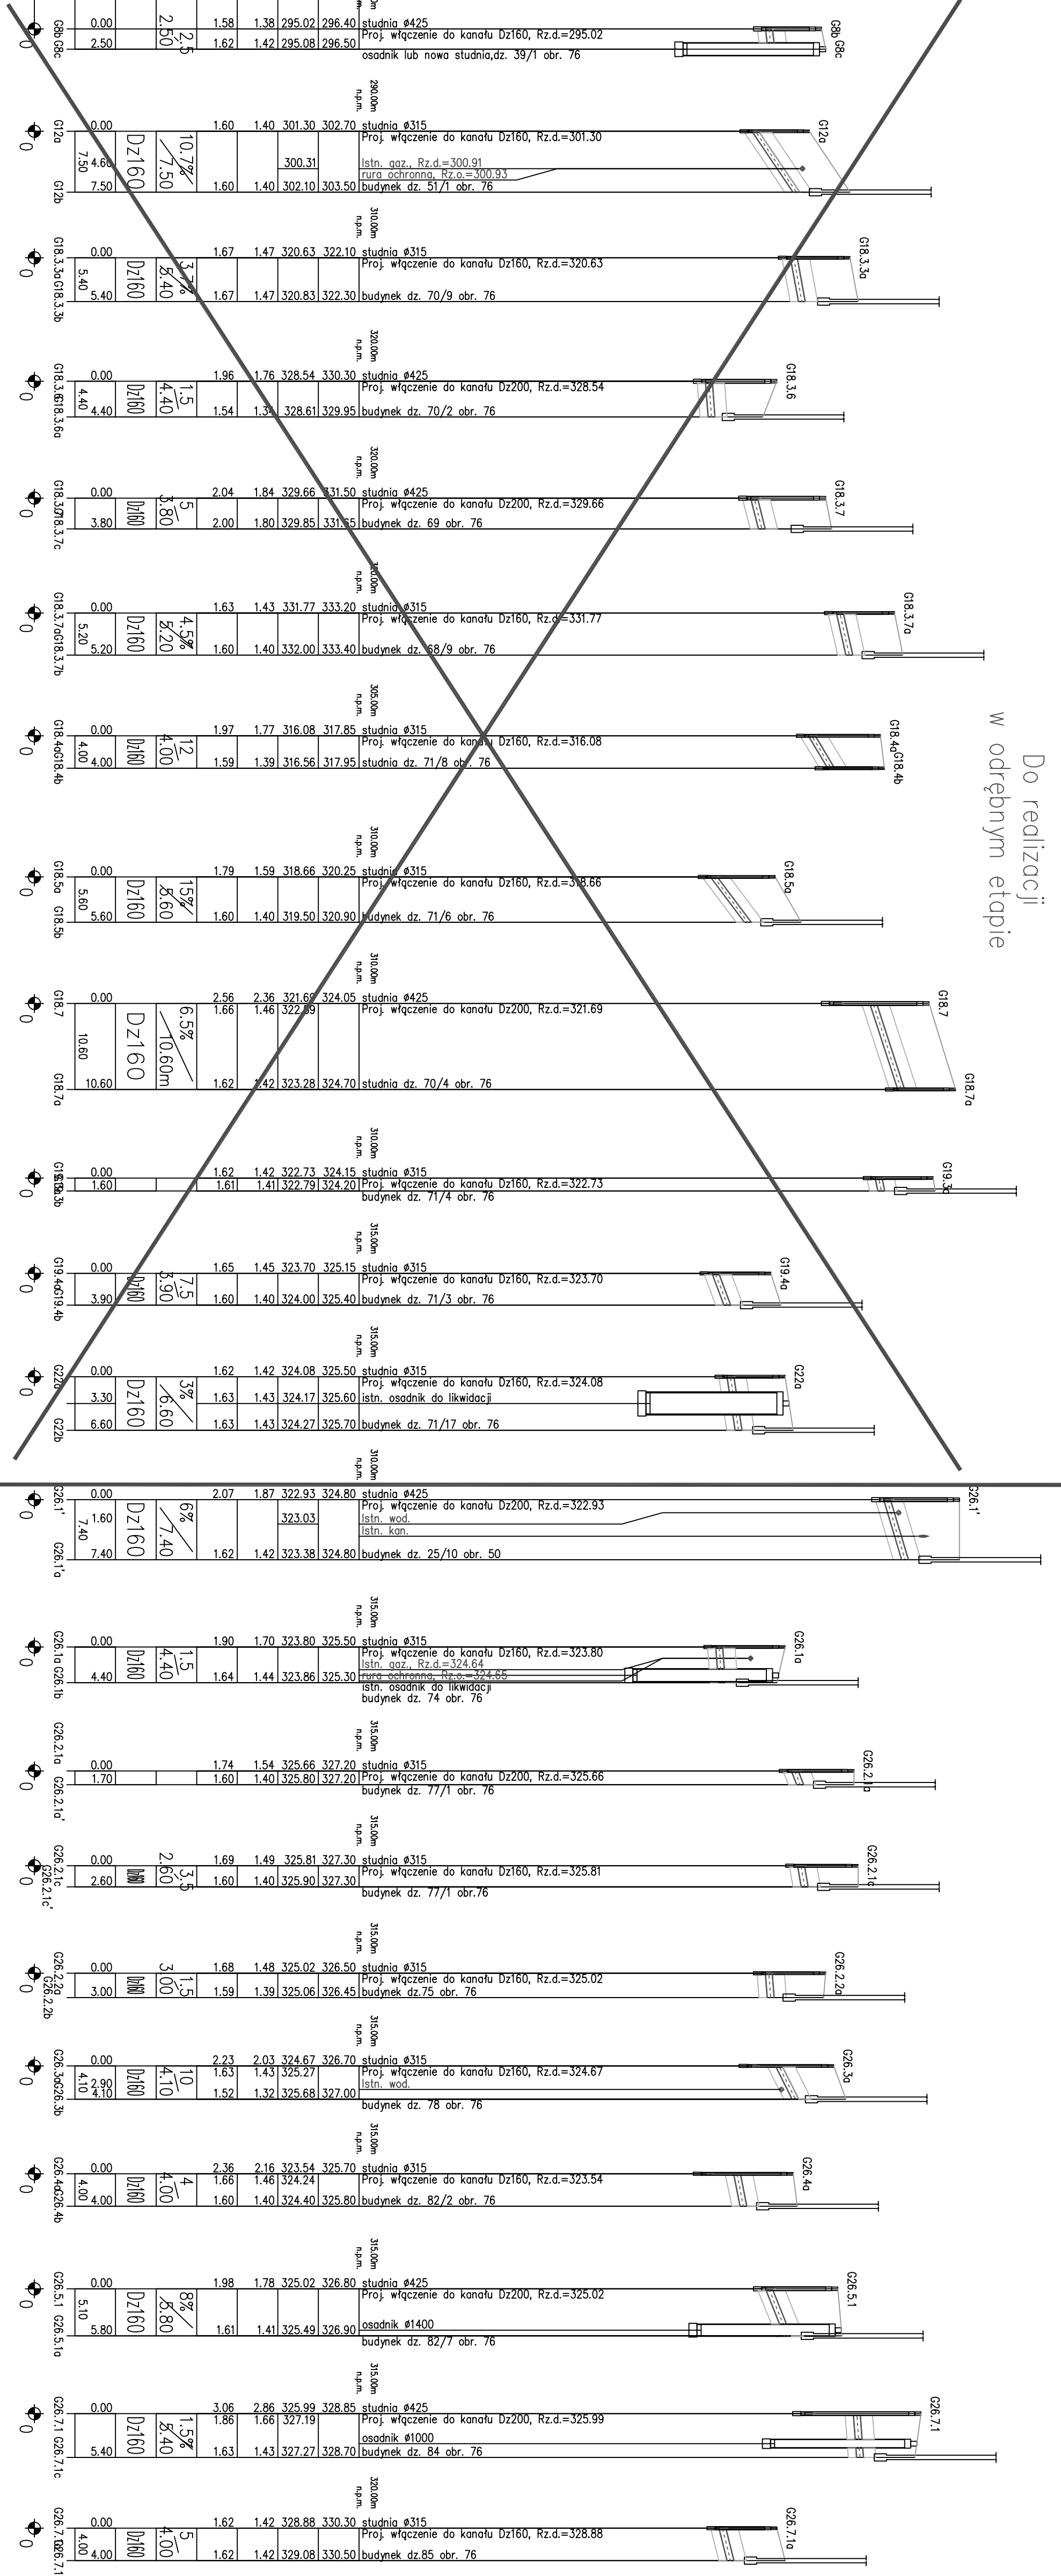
G8b G8c 0.00 2.50 2.50 2.5 1.58 1.38 295.02 296.40 studnia ø425
1.62 1.42 295.08 296.50 Proj. włączenie do kanału Dz160, Rz.d.=295.02
osadnik lub nowa studnia,dz. 39/1 obr. 76
G8b G8c

290.00m n.p.m.
G12a G12b 0.00 4.60 7.50 7.50 Dz160 10.7% 7.50 1.60 1.40 301.30 302.70 studnia ø315
Proj. włączenie do kanału Dz160, Rz.d.=301.30
300.31 Istn. gaz., Rz.d.=300.91
rura ochronna, Rz.o.=300.93
1.60 1.40 302.10 303.50 budynek dz. 51/1 obr. 76
G12a

310.00m n.p.m.
G18.3.3a G18.3.3b 0.00 5.40 5.40 Dz160 3.7% 5.40 1.67 1.47 320.63 322.10 studnia ø315
Proj. włączenie do kanału Dz160, Rz.d.=320.63
1.67 1.47 320.83 322.30 budynek dz. 70/9 obr. 76
G18.3.3a

320.00m n.p.m.
G18.3.6 G18.3.6a 0.00 4.40 4.40 Dz160 1.5 4.40 1.96 1.76 328.54 330.30 studnia ø425
Proj. włączenie do kanału Dz200, Rz.d.=328.54
1.54 1.34 328.61 329.95 budynek dz. 70/2 obr. 76
G18.3.6

320.00m n.p.m.
G18.3.7 G18.3.7c 0.00 3.80 Dz160 5 3.80 2.04 1.84 329.66 331.50 studnia ø425
Proj. włączenie do kanału Dz200, Rz.d.=329.66
2.00 1.80 329.85 331.65 budynek dz. 69 obr. 76
G18.3.7

310.00m n.p.m.
G18.3.7a G18.3.7b 0.00 5.20 5.20 Dz160 4.5% 5.20 1.63 1.43 331.77 333.20 studnia ø315
Proj. włączenie do kanału Dz160, Rz.d.=331.77
1.60 1.40 332.00 333.40 budynek dz. 68/9 obr. 76
G18.3.7a

305.00m n.p.m.
G18.4a G18.4b 0.00 4.00 4.00 Dz160 12 4.00 1.97 1.77 316.08 317.85 studnia ø315
Proj. włączenie do kanału Dz160, Rz.d.=316.08
1.59 1.39 316.56 317.95 studnia dz. 71/8 obr. 76
G18.4a G18.4b

Do realizacji w odrębnym etapie

310.00m n.p.m.
G18.5a G18.5b 0.00 5.60 5.60 Dz160 15% 5.60 1.79 1.59 318.66 320.25 studnia ø315
Proj. włączenie do kanału Dz160, Rz.d.=318.66
1.60 1.40 319.50 320.90 budynek dz. 71/6 obr. 76
G18.5a

310.00m n.p.m.
G18.7 G18.7a 0.00 10.60 10.60 Dz160 6.5% 10.60m 2.56 2.36 321.69 324.05 studnia ø425
1.66 1.46 322.89 Proj. włączenie do kanału Dz200, Rz.d.=321.69
1.62 1.42 323.28 324.70 studnia dz. 70/4 obr. 76
G18.7 G18.7a

310.00m n.p.m.
G19.3a G19.3b 0.00 1.60 1.62 1.42 322.73 324.15 studnia ø315
1.61 1.41 322.79 324.20 Proj. włączenie do kanału Dz160, Rz.d.=322.73
budynek dz. 71/4 obr. 76
G19.3a

315.00m n.p.m.
G19.4a G19.4b 0.00 3.90 Dz160 7.5 3.90 1.65 1.45 323.70 325.15 studnia ø315
Proj. włączenie do kanału Dz160, Rz.d.=323.70
1.60 1.40 324.00 325.40 budynek dz. 71/3 obr. 76
G19.4a

315.00m n.p.m.
G22a G22b 0.00 3.30 6.60 Dz160 3% 6.60 1.62 1.42 324.08 325.50 studnia ø315
Proj. włączenie do kanału Dz160, Rz.d.=324.08
1.63 1.43 324.17 325.60 istn. osadnik do likwidacji
1.63 1.43 324.27 325.70 budynek dz. 71/17 obr. 76
G22a

310.00m n.p.m.
G26.1' G26.1'a 0.00 1.60 7.40 7.40 Dz160 6% 7.40 2.07 1.87 322.93 324.80 studnia ø425
Proj. włączenie do kanału Dz200, Rz.d.=322.93
323.03 Istn. wod.
Istn. kan.
1.62 1.42 323.38 324.80 budynek dz. 25/10 obr. 50
G26.1'

315.00m n.p.m.
G26.1a G26.1b 0.00 4.40 Dz160 1.5 4.40 1.90 1.70 323.80 325.50 studnia ø315
Proj. włączenie do kanału Dz160, Rz.d.=323.80
Istn. gaz., Rz.d.=324.64
1.64 1.44 323.86 325.30 rura ochronna, Rz.o.=324.65
istn. osadnik do likwidacji
budynek dz. 74 obr. 76
G26.1a

315.00m n.p.m.
G26.2.1a G26.2.1c' 0.00 1.70 1.74 1.54 325.66 327.20 studnia ø315
1.60 1.40 325.80 327.20 Proj. włączenie do kanału Dz200, Rz.d.=325.66
budynek dz. 77/1 obr. 76
G26.2.1a

315.00m n.p.m.
G26.2.1c G26.2.1c' 0.00 2.60 Dz160 3.5 2.60 1.69 1.49 325.81 327.30 studnia ø315
1.60 1.40 325.90 327.30 Proj. włączenie do kanału Dz160, Rz.d.=325.81
budynek dz. 77/1 obr.76
G26.2.1c

315.00m n.p.m.
G26.2.2a G26.2.2b 0.00 3.00 Dz160 1.5 3.00 1.68 1.48 325.02 326.50 studnia ø315
1.59 1.39 325.06 326.45 Proj. włączenie do kanału Dz160, Rz.d.=325.02
budynek dz.75 obr. 76
G26.2.2a

315.00m n.p.m.
G26.3a G26.3b 0.00 2.90 4.10 4.10 Dz160 10 4.10 2.23 2.03 324.67 326.70 studnia ø315
1.63 1.43 325.27 Proj. włączenie do kanału Dz160, Rz.d.=324.67
Istn. wod.
1.52 1.32 325.68 327.00
budynek dz. 78 obr. 76
G26.3a

315.00m n.p.m.
G26.4a G26.4b 0.00 4.00 4.00 Dz160 4 4.00 2.36 2.16 323.54 325.70 studnia ø315
1.66 1.46 324.24 Proj. włączenie do kanału Dz160, Rz.d.=323.54
1.60 1.40 324.40 325.80 budynek dz. 82/2 obr. 76
G26.4a

315.00m n.p.m.
G26.5.1 G26.5.1a 0.00 5.10 5.80 Dz160 8% 5.80 1.98 1.78 325.02 326.80 studnia ø425
Proj. włączenie do kanału Dz200, Rz.d.=325.02
1.61 1.41 325.49 326.90 osadnik ø1400
budynek dz. 82/7 obr. 76
G26.5.1

315.00m n.p.m.
G26.7.1 G26.7.1c 0.00 5.40 Dz160 1.5% 5.40 3.06 2.86 325.99 328.85 studnia ø425
1.86 1.66 327.19 Proj. włączenie do kanału Dz200, Rz.d.=325.99
osadnik ø1000
1.63 1.43 327.27 328.70 budynek dz. 84 obr. 76
G26.7.1

320.00m n.p.m.
G26.7.1a G26.7.1b 0.00 4.00 4.00 Dz160 5 4.00 1.62 1.42 328.88 330.30 studnia ø315
Proj. włączenie do kanału Dz160, Rz.d.=328.88
1.62 1.42 329.08 330.50 budynek dz.85 obr. 76
G26.7.1a